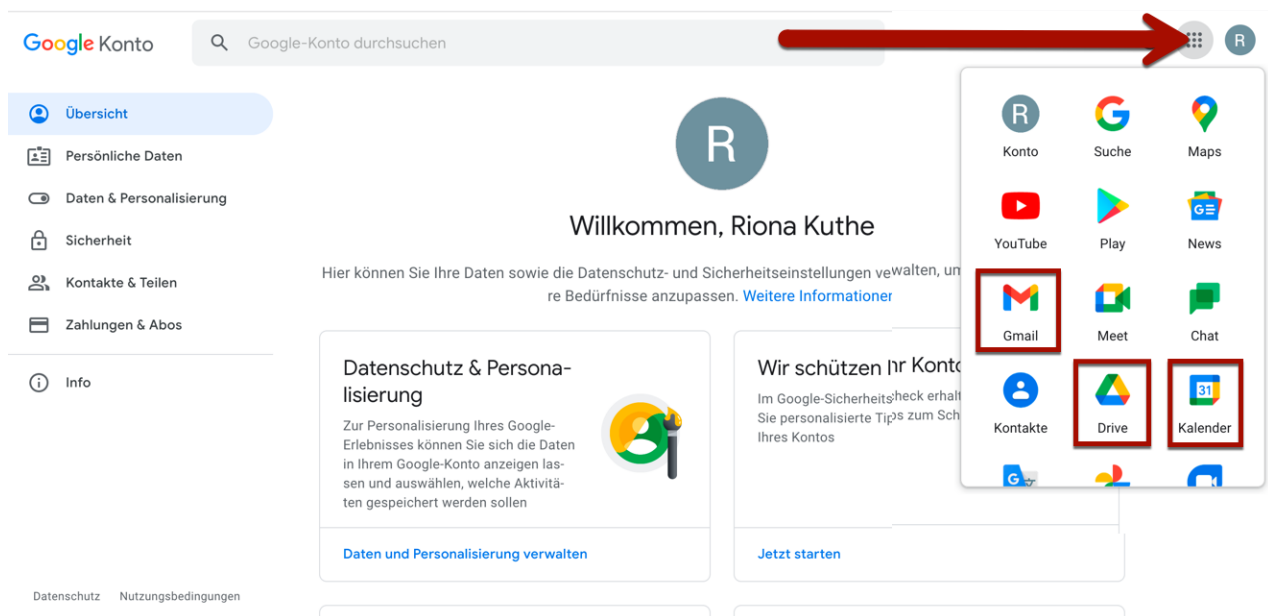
Google Konto

Google-Konto durchsuchen

R

Übersicht
Persönliche Daten
Daten & Personalisierung
Sicherheit
Kontakte & Teilen
Zahlungen & Abos
Info

R

Willkommen, Riona Kuthe

Hier können Sie Ihre Daten sowie die Datenschutz- und Sicherheitseinstellungen ve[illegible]walten, um re Bedürfnisse anzupassen. Weitere Informationen

Datenschutz & Personalisierung

Zur Personalisierung Ihres Google-Erlebnisses können Sie sich die Daten in Ihrem Google-Konto anzeigen lassen und auswählen, welche Aktivitäten gespeichert werden sollen

Daten und Personalisierung verwalten

Wir schützen Ir Konto

Im Google-Sicherheits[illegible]heck erhalt Sie personalisierte Tip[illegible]s zum Sch Ihres Kontos

Jetzt starten

R
Konto
Suche
Maps
YouTube
Play
News
Gmail
Meet
Chat
Kontakte
Drive
31
Kalender

Datenschutz Nutzungsbedingungen